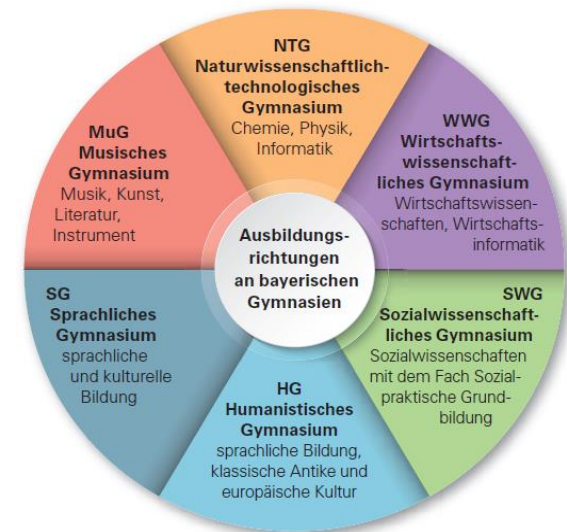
Ausbildungsrichtungen an bayerischen Gymnasien

NTG
Naturwissenschaftlich-technologisches Gymnasium
Chemie, Physik, Informatik

WWG
Wirtschaftswissenschaftliches Gymnasium
Wirtschaftswissenschaften, Wirtschaftsinformatik

SWG
Sozialwissenschaftliches Gymnasium
Sozialwissenschaften mit dem Fach Sozialpraktische Grundbildung

HG
Humanistisches Gymnasium
sprachliche Bildung, klassische Antike und europäische Kultur

SG
Sprachliches Gymnasium
sprachliche und kulturelle Bildung

MuG
Musisches Gymnasium
Musik, Kunst, Literatur, Instrument